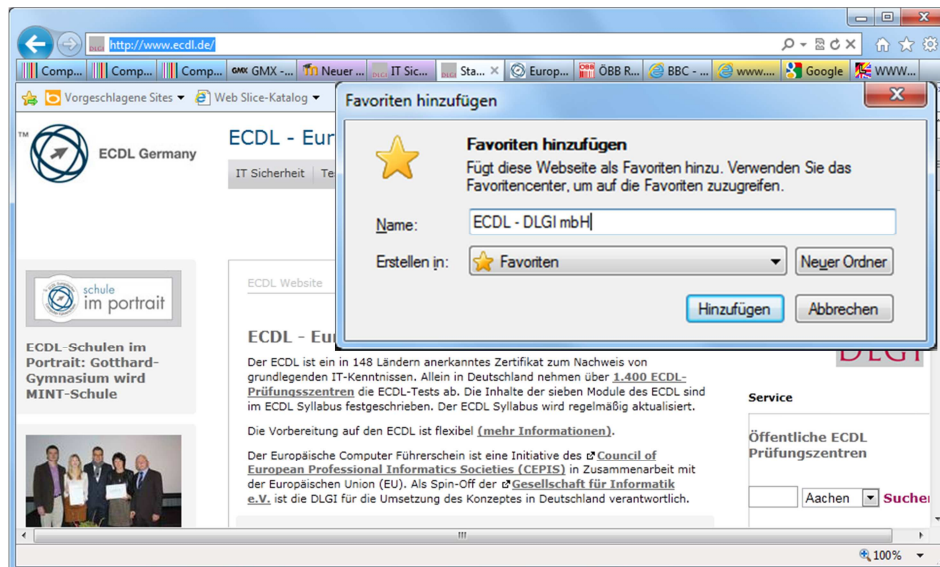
http://www.ecdl.de/

Comp... Comp... Comp... GMX GMX -... Neuer ... IT Sic... Sta... Europ... ÖBB R... BBC - ... www.... Google WWW...

Vorgeschlagene Sites ▾ Web Slice-Katalog ▾

ECDL Germany

ECDL - Eur

IT Sicherheit Te

schule im portrait

ECDL-Schulen im Portrait: Gotthard-Gymnasium wird MINT-Schule

ECDL Website

ECDL - Eur

Der ECDL ist ein in 148 Ländern anerkanntes Zertifikat zum Nachweis von grundlegenden IT-Kenntnissen. Allein in Deutschland nehmen über 1.400 ECDL-Prüfungszentren die ECDL-Tests ab. Die Inhalte der sieben Module des ECDL sind im ECDL Syllabus festgeschrieben. Der ECDL Syllabus wird regelmäßig aktualisiert.

Die Vorbereitung auf den ECDL ist flexibel (mehr Informationen).

Der Europäische Computer Führerschein ist eine Initiative des Council of European Professional Informatics Societies (CEPIS) in Zusammenarbeit mit der Europäischen Union (EU). Als Spin-Off der Gesellschaft für Informatik e.V. ist die DLGI für die Umsetzung des Konzeptes in Deutschland verantwortlich.

DLGI

Service

Öffentliche ECDL Prüfungszentren

Aachen Suchen

Favoriten hinzufügen

Favoriten hinzufügen
Fügt diese Webseite als Favoriten hinzu. Verwenden Sie das Favoritencenter, um auf die Favoriten zuzugreifen.

Name: ECDL - DLGI mbH

Erstellen in: Favoriten

Neuer Ordner

Hinzufügen

Abbrechen

100%